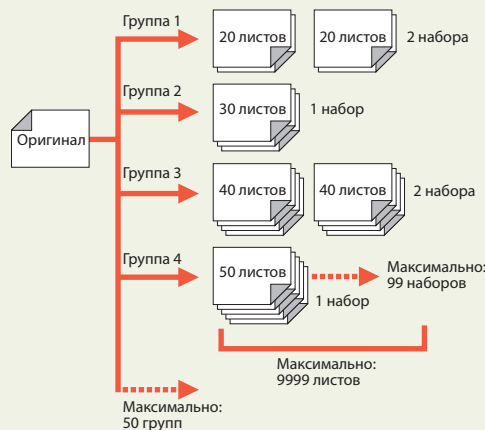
Оригинал

Группа 1
20 листов
20 листов
2 набора

Группа 2
30 листов
1 набор

Группа 3
40 листов
40 листов
2 набора

Группа 4
50 листов
1 набор
Максимально:
99 наборов

Максимально:
9999 листов

Максимально:
50 групп